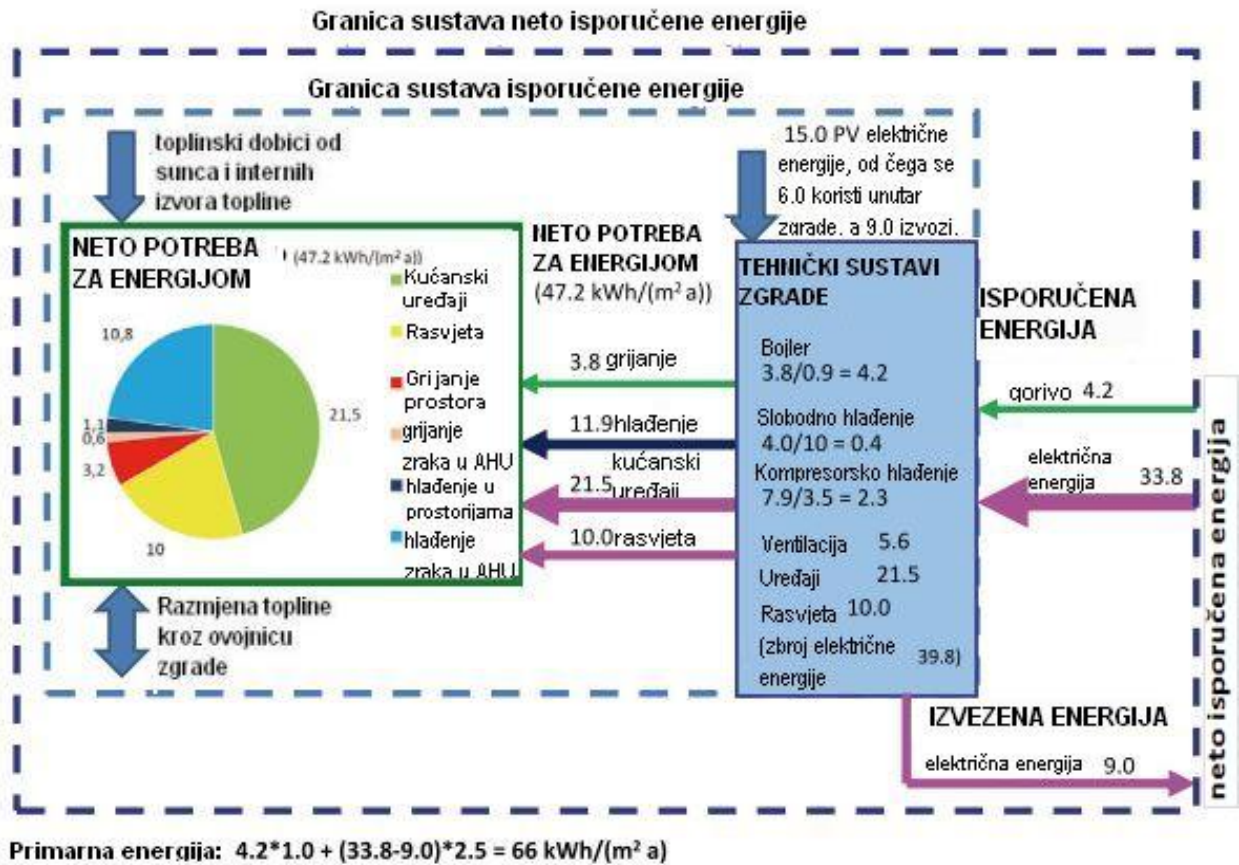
Granica sustava neto isporučene energije

Granica sustava isporučene energije

toplinski dobici od sunca i internih izvora topline

15.0 PV električne energije, od čega se 6.0 koristi unutar zgrade, a 9.0 izvozi.

NETO POTREBA ZA ENERGIJOM

(47.2 kWh/(m² a))

Kućanski uređaji

Rasvjeta

Grijanje prostora

grijanje zraka u AHU

hlađenje u prostorijama

hlađenje zraka u AHU

10,8

21,5

1,1

0,6

3,2

10

NETO POTREBA ZA ENERGIJOM

(47.2 kWh/(m² a))

3.8 grijanje

11.9hlađenje

kućanski uređaji

21.5

10.0rasvjeta

TEHNIČKI SUSTAVI ZGRADE

Bojler
3.8/0.9 = 4.2

Slobodno hlađenje
4.0/10 = 0.4

Kompresorsko hlađenje
7.9/3.5 = 2.3

Ventilacija 5.6

Uređaji 21.5

Rasvjeta 10.0

(zbroj električne energije 39.8)

ISPORUČENA ENERGIJA

gorivo 4.2

električna energija 33.8

neto isporučena energija

Razmjena topline kroz ovojnicu zgrade

IZVEZENA ENERGIJA

električna energija 9.0

Primarna energija: 4.2*1.0 + (33.8-9.0)*2.5 = 66 kWh/(m² a)